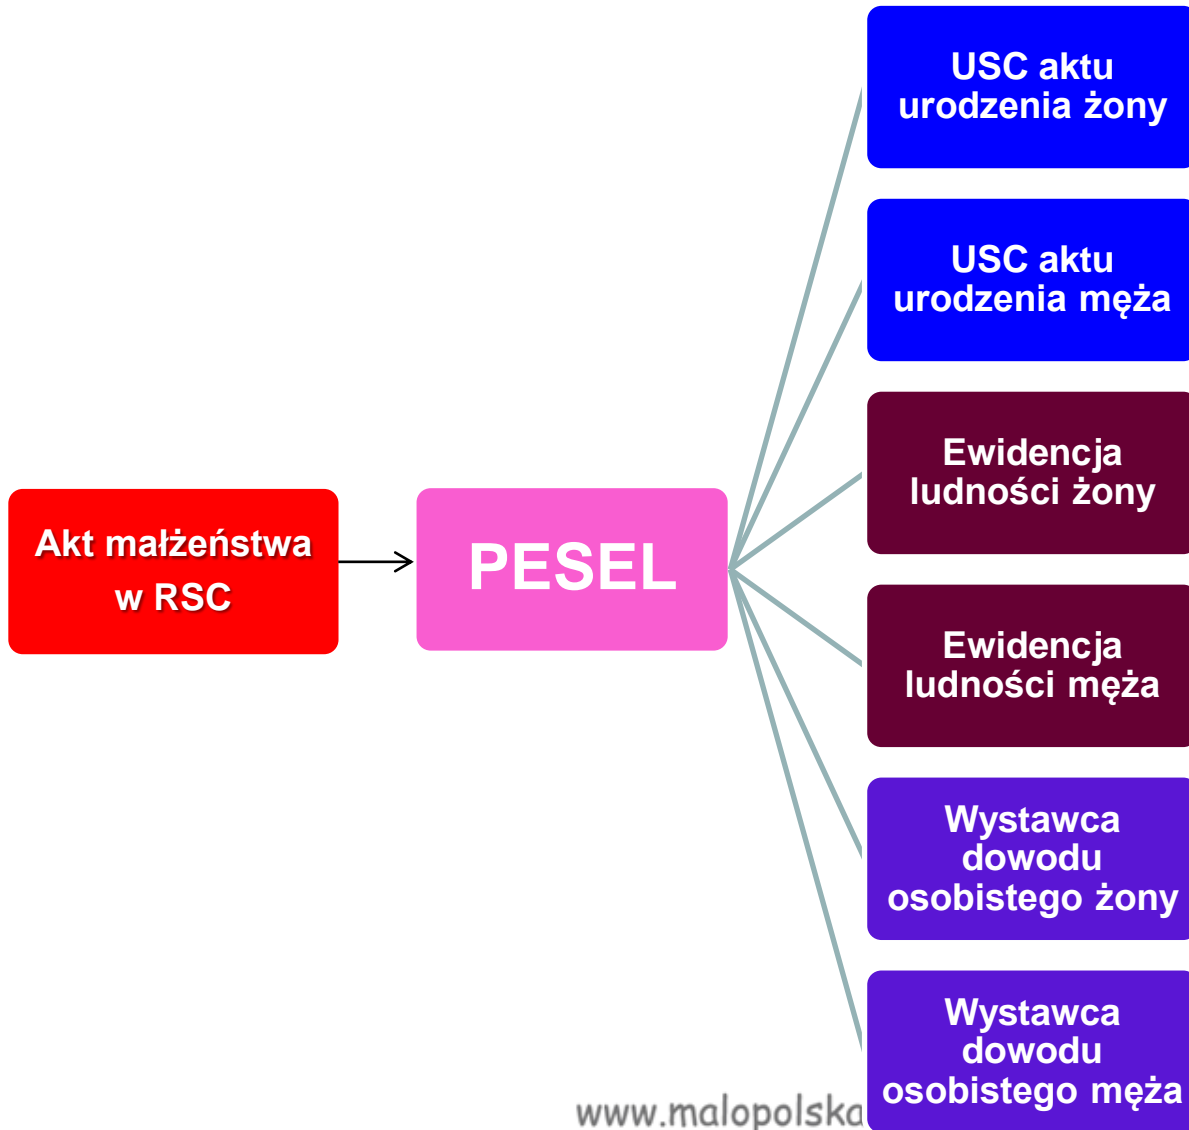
Akt małżeństwa w RSC

PESEL

USC aktu urodzenia żony

USC aktu urodzenia męża

Ewidencja ludności żony

Ewidencja ludności męża

Wystawca dowodu osobistego żony

Wystawca dowodu osobistego męża

www.malopolska